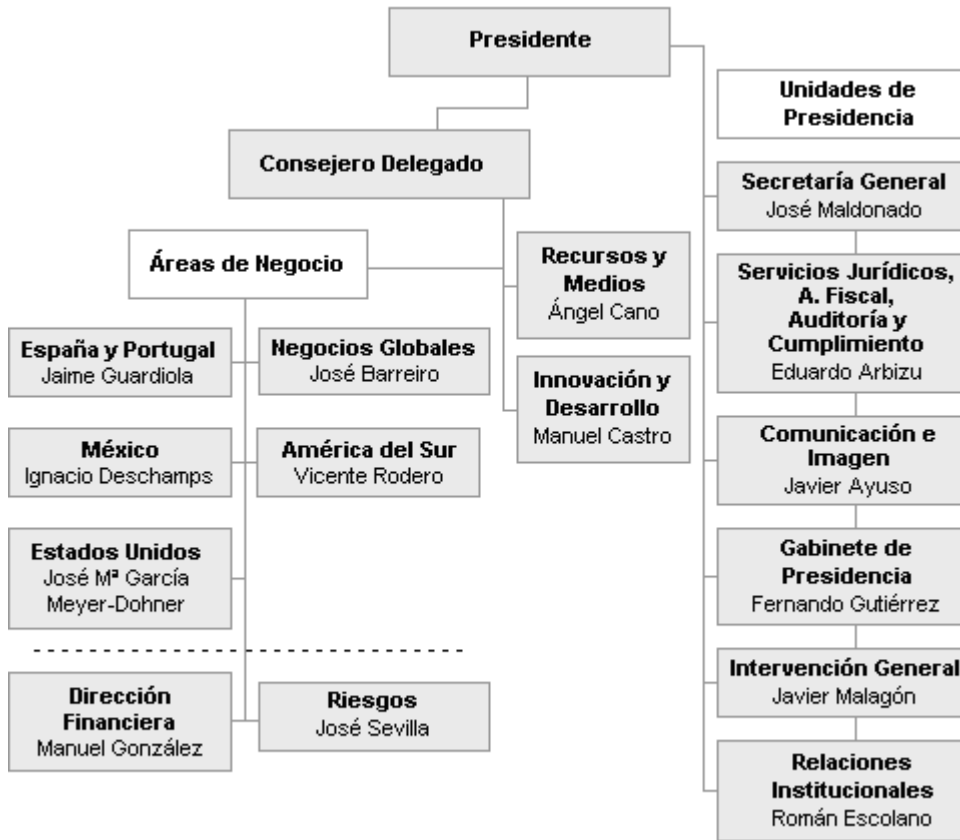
Presidente

Consejero Delegado

Áreas de Negocio

España y Portugal
Jaime Guardiola

Negocios Globales
José Barreiro

México
Ignacio Deschamps

América del Sur
Vicente Rodero

Estados Unidos
José Mª García Meyer-Dohner

Dirección Financiera
Manuel González

Riesgos
José Sevilla

Recursos y Medios
Ángel Cano

Innovación y Desarrollo
Manuel Castro

Unidades de Presidencia

Secretaría General
José Maldonado

Servicios Jurídicos, A. Fiscal, Auditoría y Cumplimiento
Eduardo Arbizu

Comunicación e Imagen
Javier Ayuso

Gabinete de Presidencia
Fernando Gutiérrez

Intervención General
Javier Malagón

Relaciones Institucionales
Román Escolano